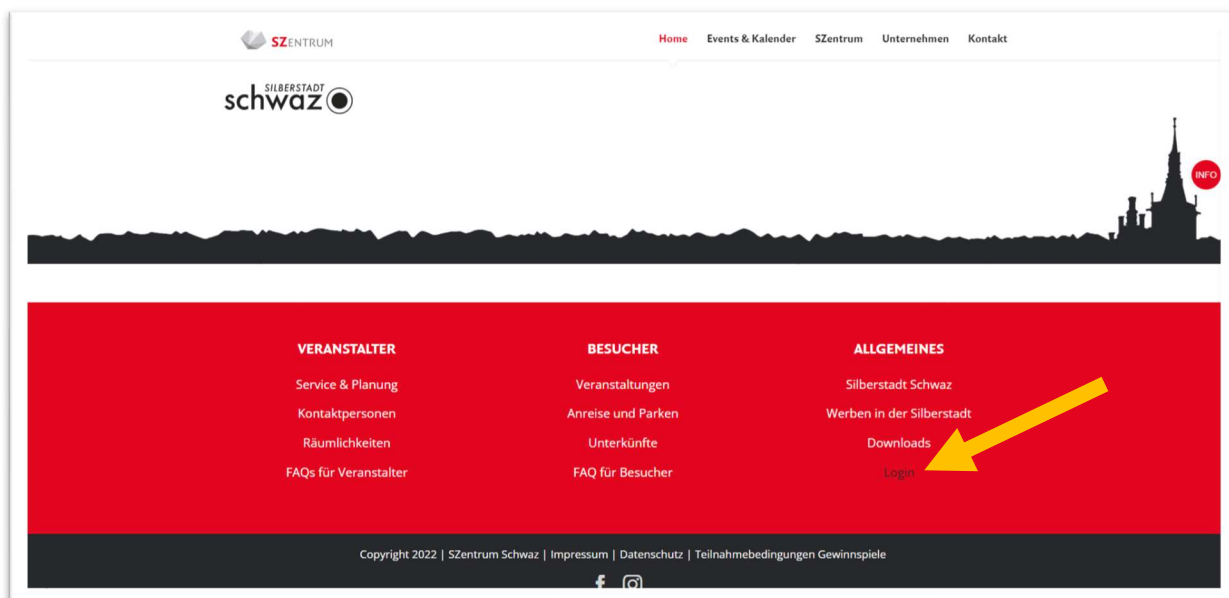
SZENTRUM

Home Events & Kalender SZentrum Unternehmen Kontakt

SILBERSTADT schwaz

INFO

VERANSTALTER
Service & Planung
Kontaktpersonen
Räumlichkeiten
FAQs für Veranstalter

BESUCHER
Veranstaltungen
Anreise und Parken
Unterkünfte
FAQ für Besucher

ALLGEMEINES
Silberstadt Schwaz
Werben in der Silberstadt
Downloads
Login

Copyright 2022 | SZentrum Schwaz | Impressum | Datenschutz | Teilnahmebedingungen Gewinnspiele